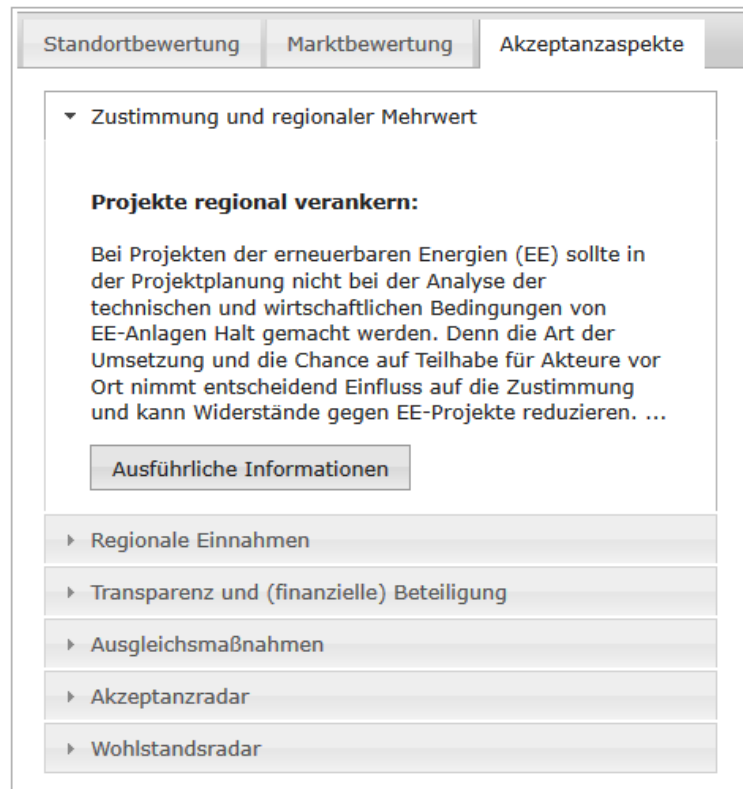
Standortbewertung | Marktbewertung | Akzeptanzaspekte

▾ Zustimmung und regionaler Mehrwert

**Projekte regional verankern:**

Bei Projekten der erneuerbaren Energien (EE) sollte in der Projektplanung nicht bei der Analyse der technischen und wirtschaftlichen Bedingungen von EE-Anlagen Halt gemacht werden. Denn die Art der Umsetzung und die Chance auf Teilhabe für Akteure vor Ort nimmt entscheidend Einfluss auf die Zustimmung und kann Widerstände gegen EE-Projekte reduzieren. ...

Ausführliche Informationen

▸ Regionale Einnahmen

▸ Transparenz und (finanzielle) Beteiligung

▸ Ausgleichsmaßnahmen

▸ Akzeptanzradar

▸ Wohlstandsradar